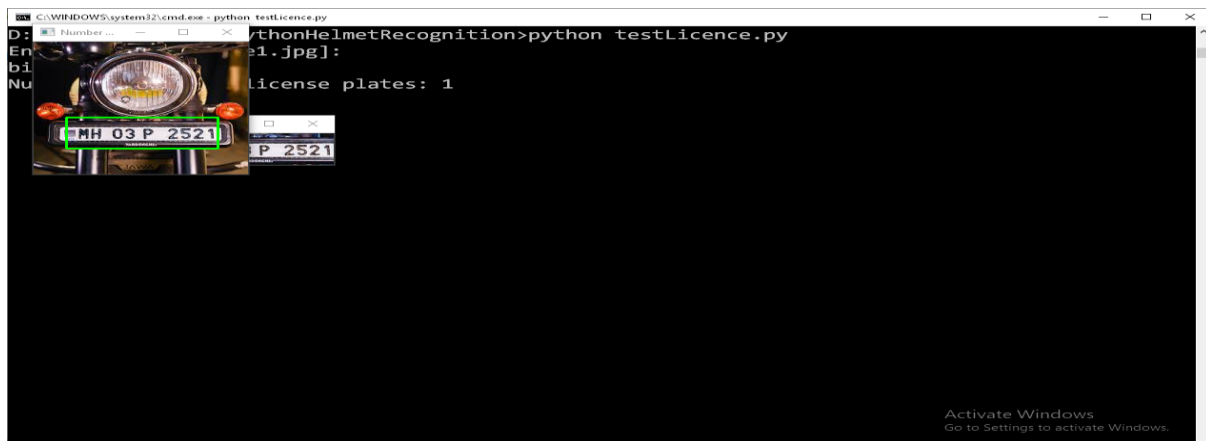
C:\WINDOWS\system32\cmd.exe - python testLicence.py

Number ...

D: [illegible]ythonHelmetRecognition>python testLicence.py
En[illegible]e1.jpg]:
bi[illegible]
Nu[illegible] license plates: 1

MH 03 P 2521

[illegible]P 2521

Activate Windows
Go to Settings to activate Windows.